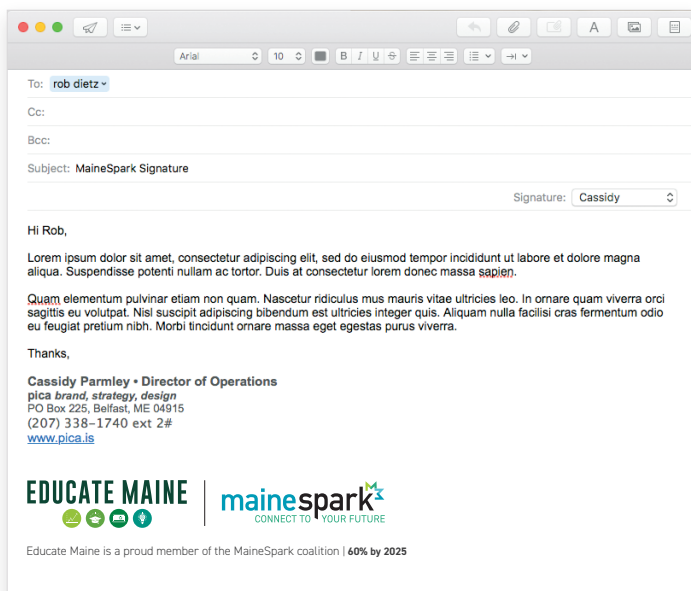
Arial 10 B I U S

To: rob dietz

Cc:

Bcc:

Subject: MaineSpark Signature

Signature: Cassidy

Hi Rob,

Lorem ipsum dolor sit amet, consectetur adipiscing elit, sed do eiusmod tempor incididunt ut labore et dolore magna aliqua. Suspendisse potenti nullam ac tortor. Duis at consectetur lorem donec massa sapien.

Quam elementum pulvinar etiam non quam. Nascetur ridiculus mus mauris vitae ultricies leo. In ornare quam viverra orci sagittis eu volutpat. Nisl suscipit adipiscing bibendum est ultricies integer quis. Aliquam nulla facilisi cras fermentum odio eu feugiat pretium nibh. Morbi tincidunt ornare massa eget egestas purus viverra.

Thanks,

Cassidy Parmley • Director of Operations
pica brand, strategy, design
PO Box 225, Belfast, ME 04915
(207) 338–1740 ext 2#
www.pica.is

EDUCATE MAINE

mainespark
CONNECT TO YOUR FUTURE

Educate Maine is a proud member of the MaineSpark coalition | 60% by 2025